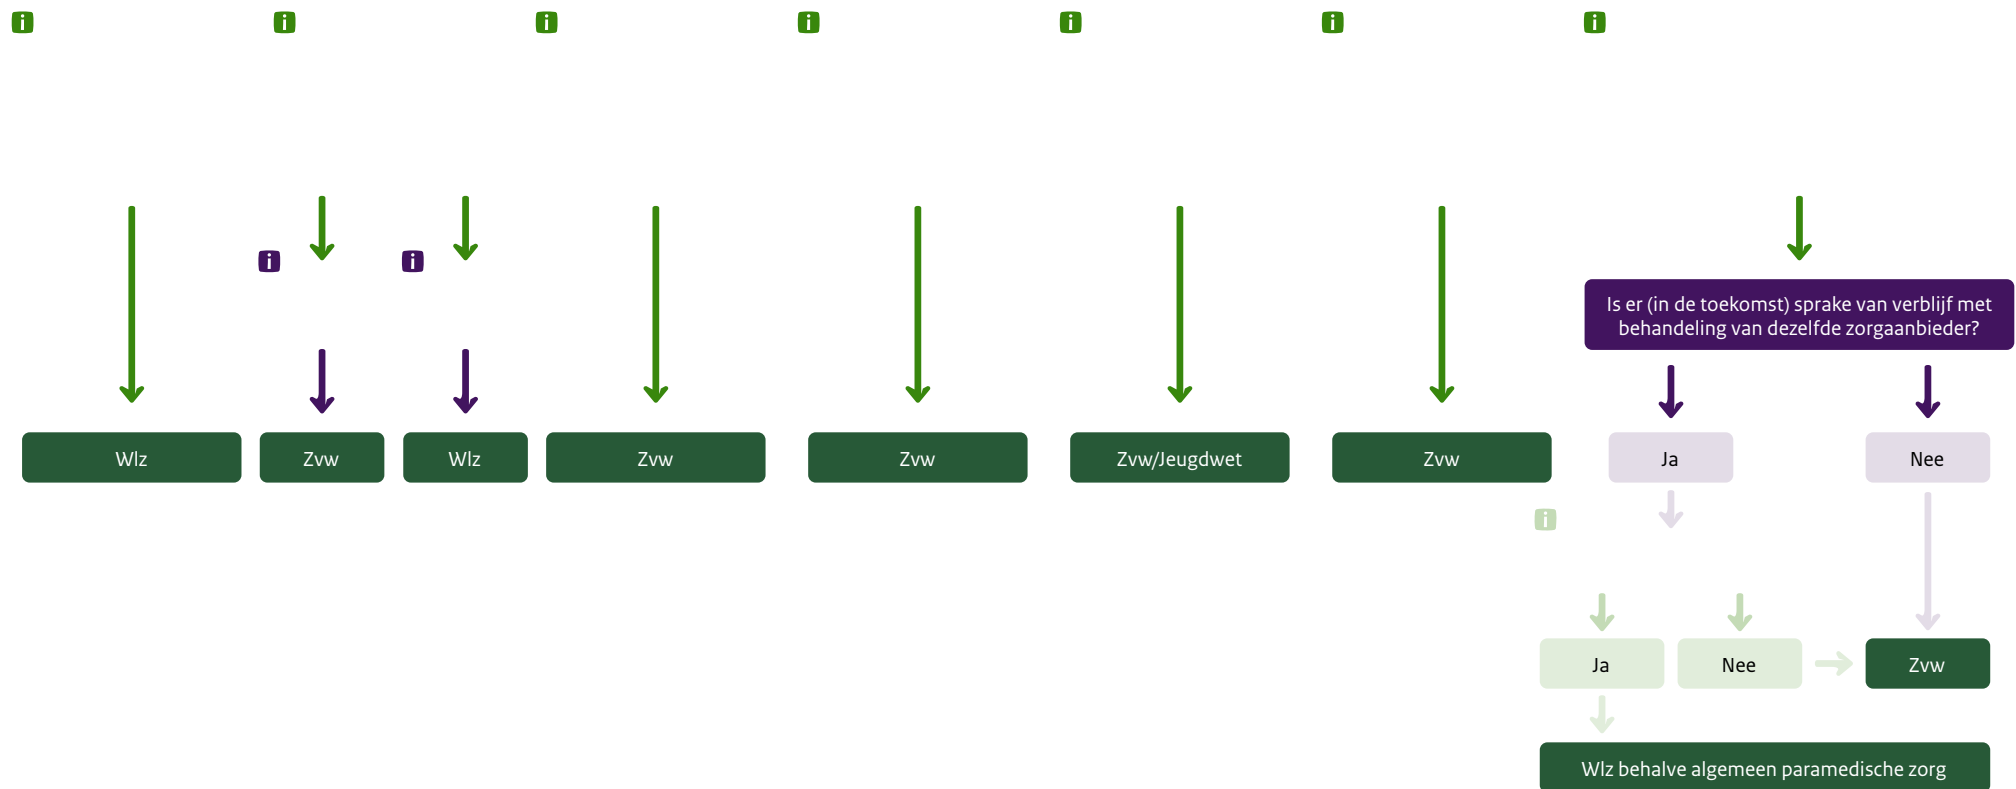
i i i i i i i

i i

Is er (in de toekomst) sprake van verblijf met behandeling van dezelfde zorgaanbieder?

Wlz

Zvw

Wlz

Zvw

Zvw

Zvw/Jeugdwet

Zvw

Ja

Nee

i

Ja

Nee

Zvw

Wlz behalve algemeen paramedische zorg